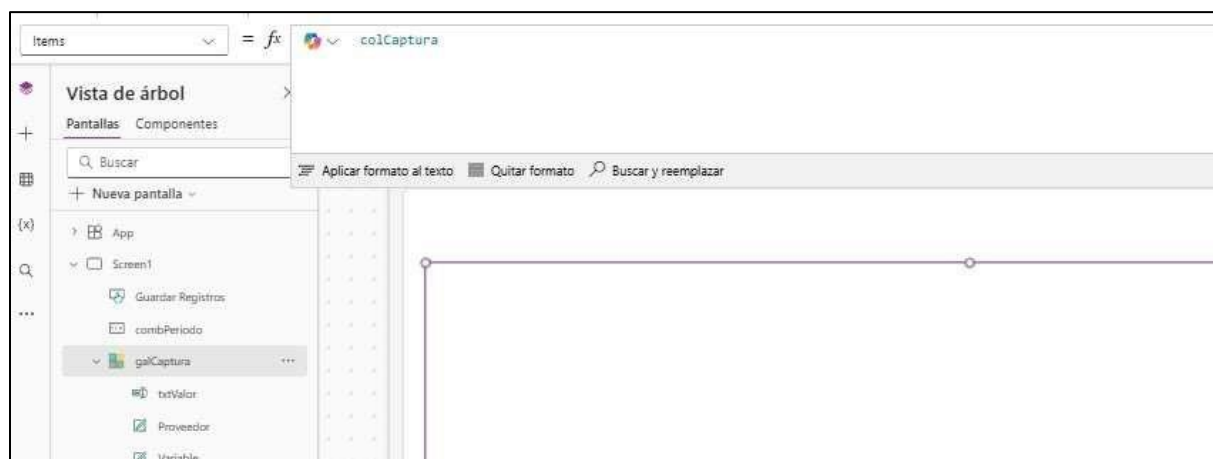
Items

= $fx$

colCaptura

Vista de árbol

Pantallas Componentes

Buscar

+ Nueva pantalla

App

Screen1

Guardar Registros

combPeriodo

galCaptura

...

txtValor

Proveedor

Variable

Aplicar formato al texto

Quitar formato

Buscar y reemplazar